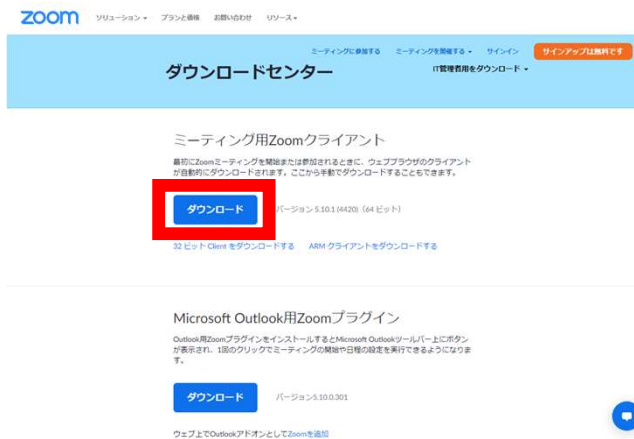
zoom ソリューション ▾ プランと価格 お問い合わせ リソース ▾

ミーティングに参加する ミーティングを開催する ▾ サインイン サインアップは無料です

ダウンロードセンター

IT管理者用をダウンロード ▾

ミーティング用Zoomクライアント

最初にZoomミーティングを開始または参加されるときに、ウェブブラウザのクライアントが自動的にダウンロードされます。ここから手動でダウンロードすることもできます。

ダウンロード

バージョン 5.10.1 (4420) (64 ビット)

32 ビット Client をダウンロードする ARM クライアントをダウンロードする

Microsoft Outlook用Zoomプラグイン

Outlook用Zoomプラグインをインストールするとき、Microsoft Outlookツールバー上にボタンが表示され、1回のクリックでミーティングの開始や日程の設定を実行できるようになります。

ダウンロード

バージョン5.10.0.301

ウェブ上でOutlookアドオンとしてZoomを追加